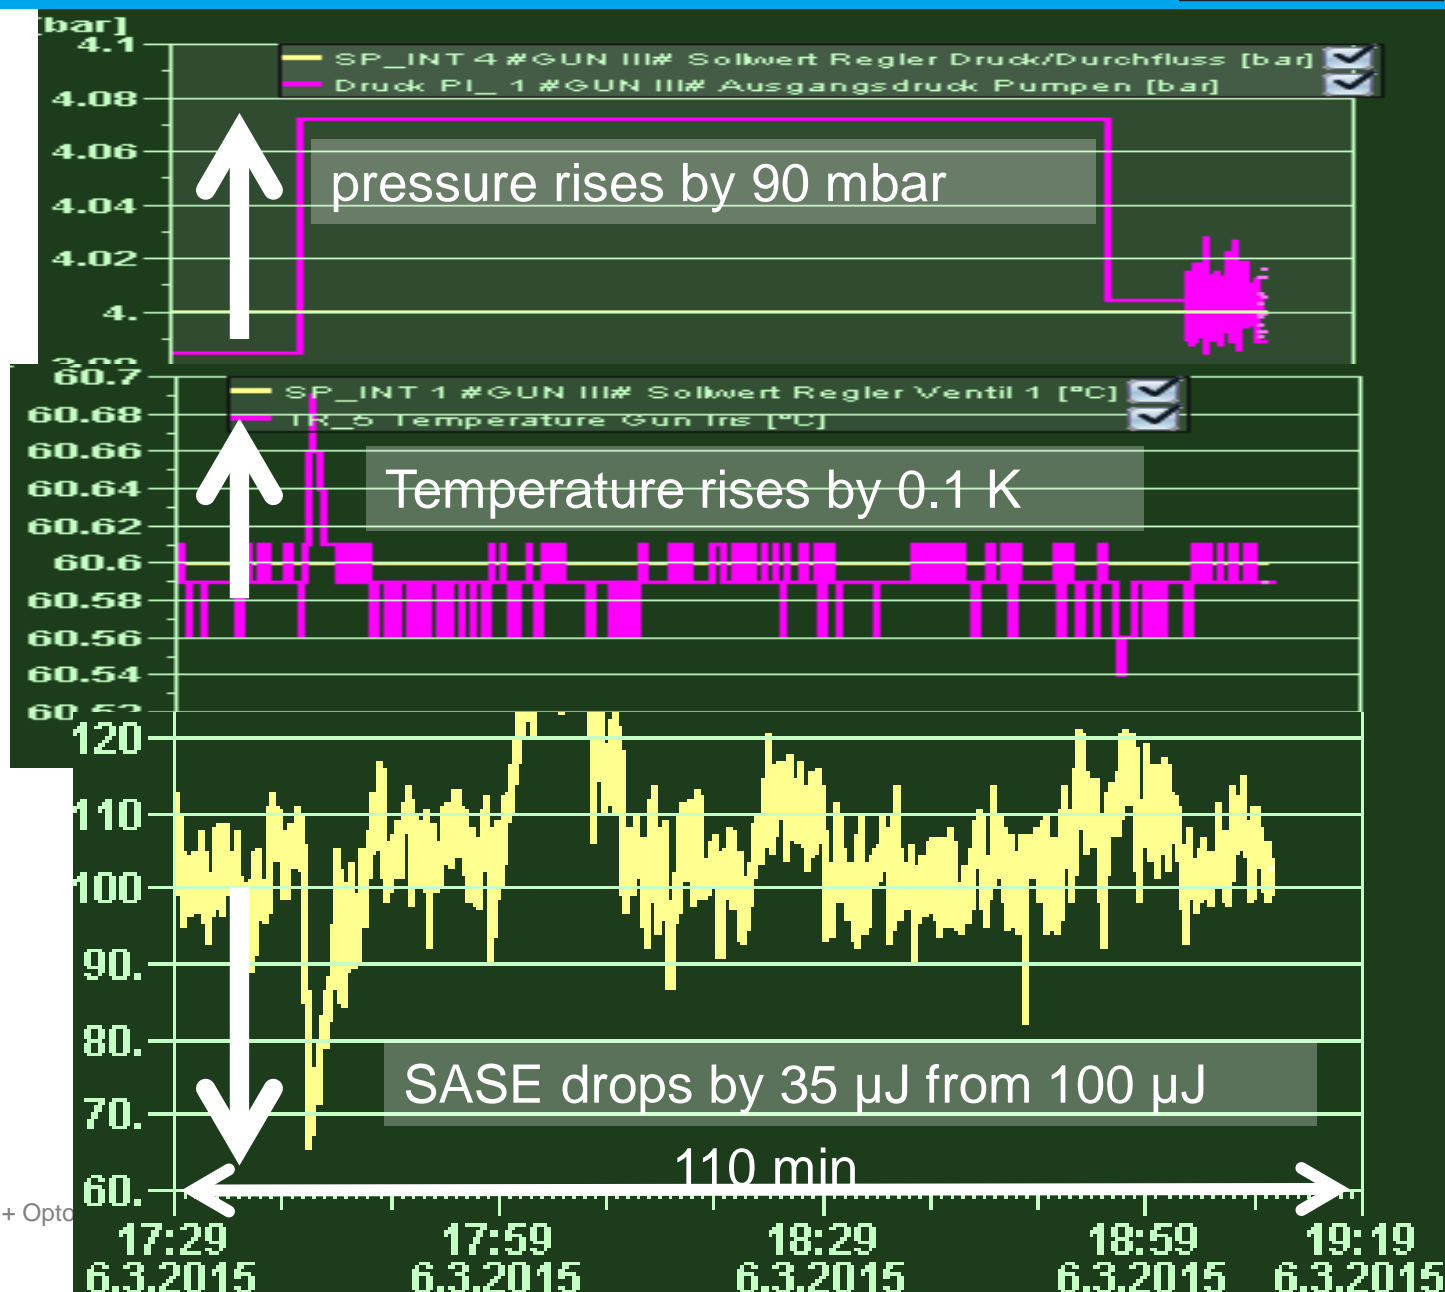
[bar]
4.1
4.08
4.06
4.04
4.02
4.
3.99

SP_INT 4 #GUN III# Sollwert Regler Druck/Durchfluss [bar]
Druck PI_ 1 #GUN III# Ausgangsdruck Pumpen [bar]

pressure rises by 90 mbar

60.7
60.68
60.66
60.64
60.62
60.6
60.58
60.56
60.54
60.52

SP_INT 1 #GUN III# Sollwert Regler Ventil 1 [°C]
TR_5 Temperature Gun Iris [°C]

Temperature rises by 0.1 K

120
110
100
90.
80.
70.
60.

SASE drops by 35 µJ from 100 µJ

110 min

+ Opto

17:29 6.3.2015
17:59 6.3.2015
18:29 6.3.2015
18:59 6.3.2015
19:19 6.3.2015